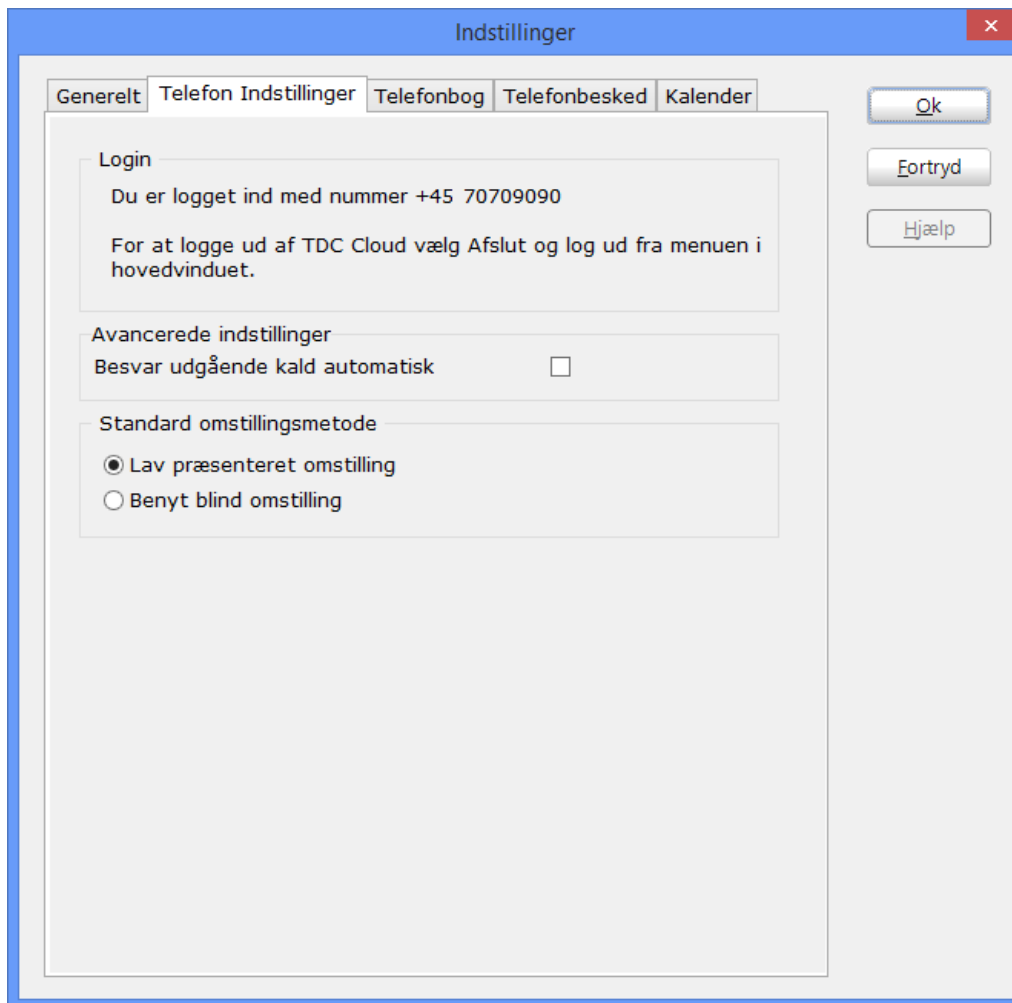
Indstillinger

×

Generelt | Telefon Indstillinger | Telefonbog | Telefonbesked | Kalender

Ok

Fortryd

Hjælp

Login

Du er logget ind med nummer +45 70709090

For at logge ud af TDC Cloud vælg Afslut og log ud fra menuen i hovedvinduet.

Avancerede indstillinger

Besvar udgående kald automatisk

Standard omstillingsmetode

Lav præsenteret omstilling

Benyt blind omstilling